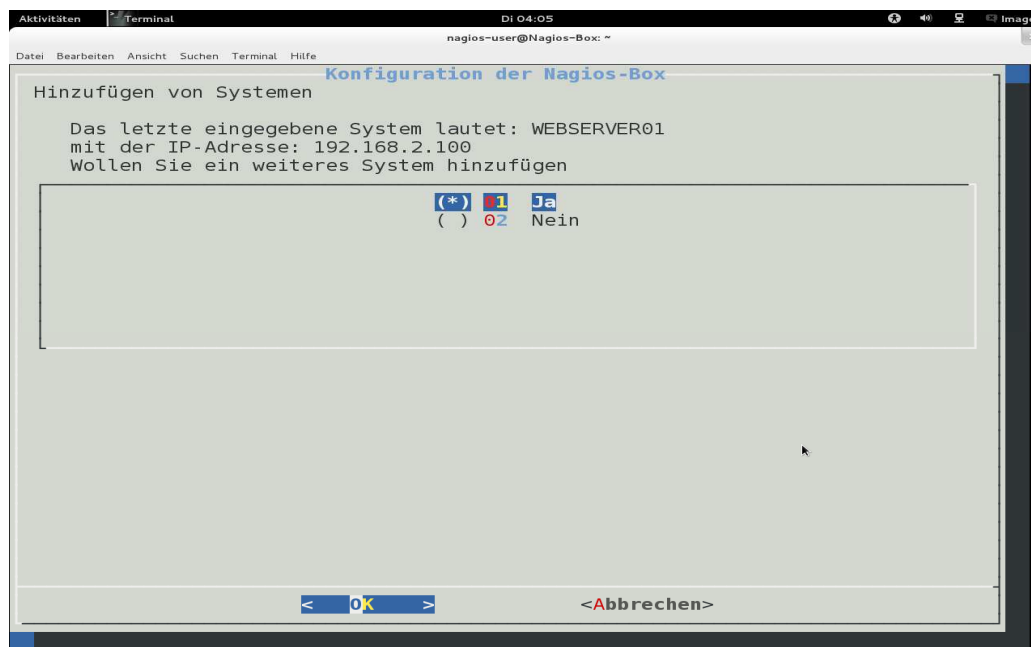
Aktivitäten Terminal Di 04:05 Image

nagios-user@Nagios-Box: ~

Datei Bearbeiten Ansicht Suchen Terminal Hilfe

Konfiguration der Nagios-Box

Hinzufügen von Systemen

Das letzte eingegebene System lautet: WEBSERVER01
mit der IP-Adresse: 192.168.2.100
Wollen Sie ein weiteres System hinzufügen

(*) 01 Ja
( ) 02 Nein

< OK > <Abbrechen>